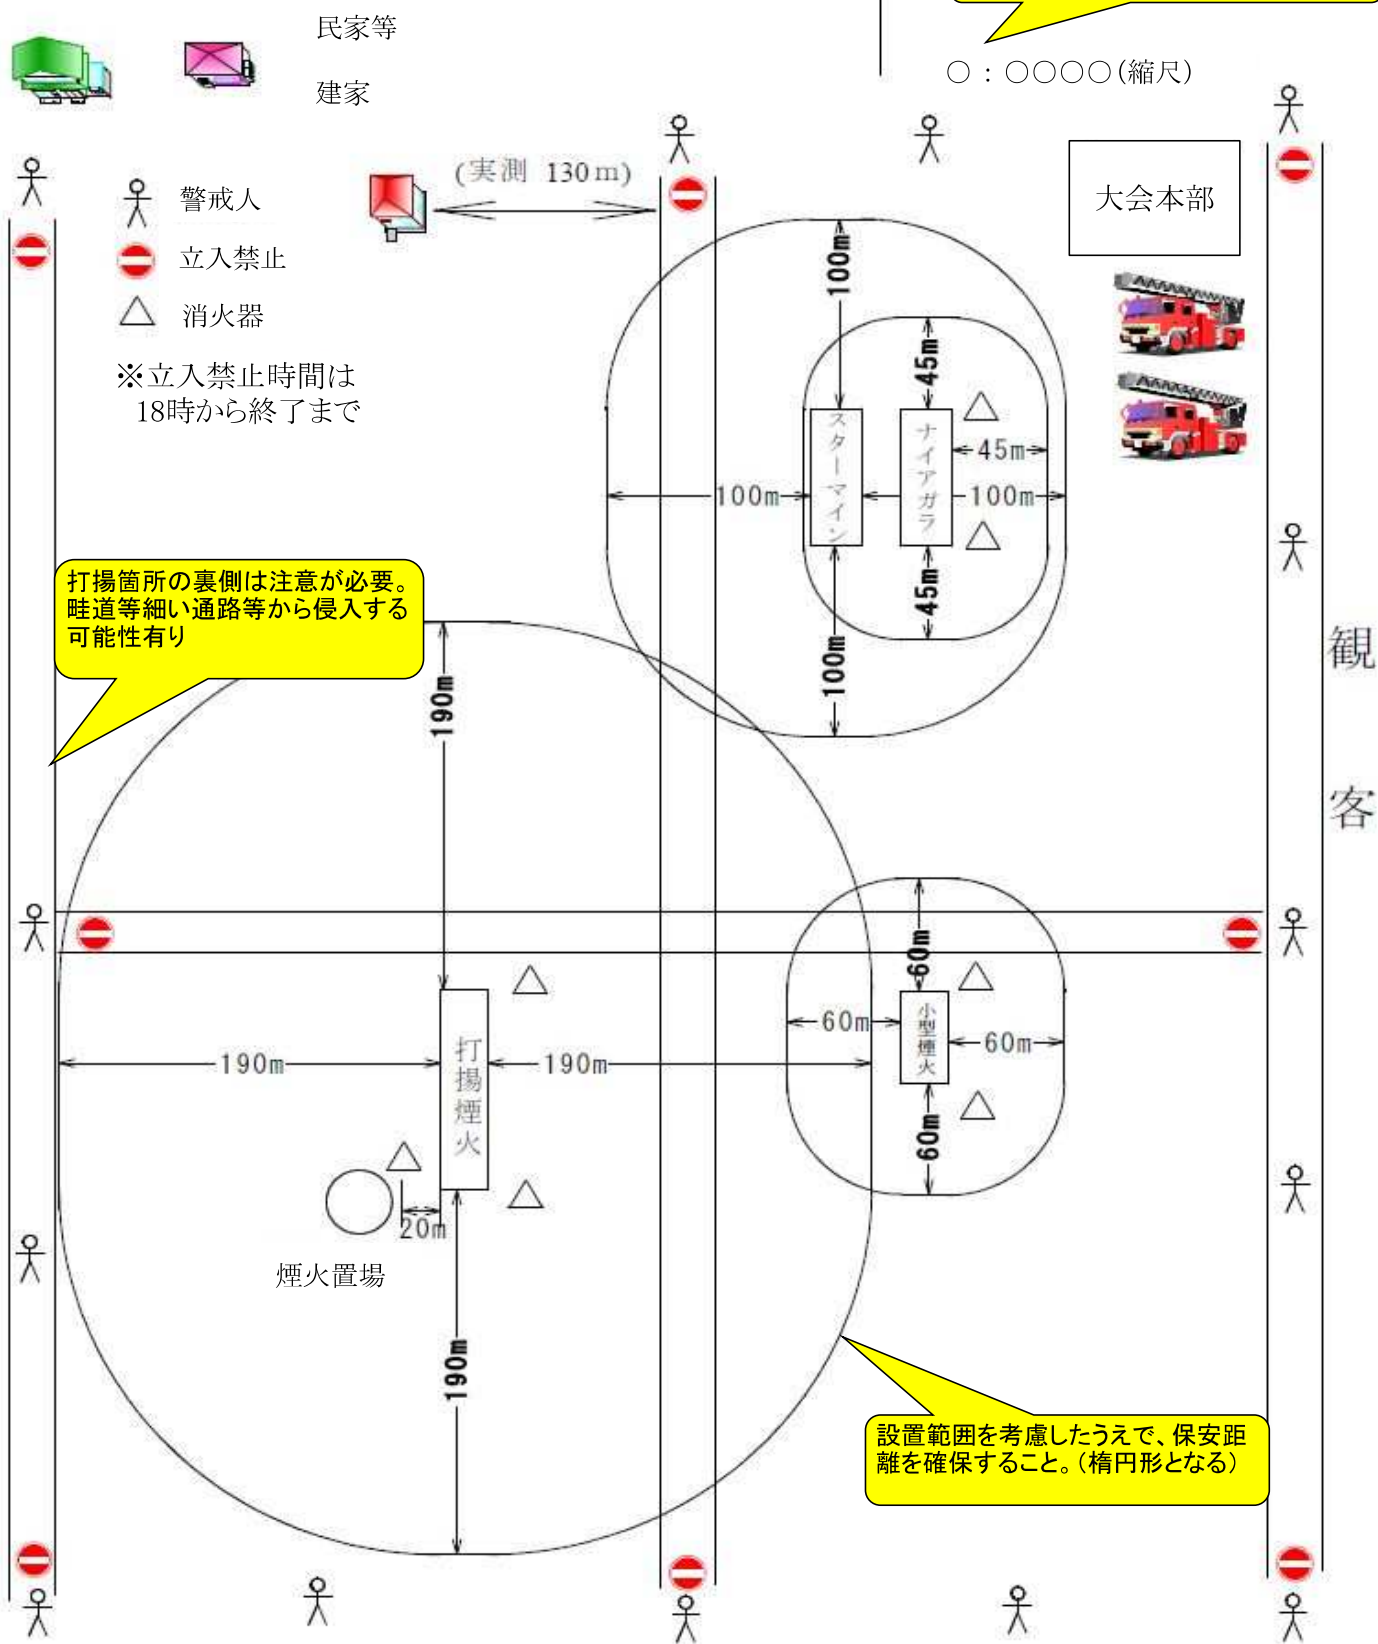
民家等

建家

○：○○○○(縮尺)

(実測 130m)

警戒人

立入禁止

消火器

※立入禁止時間は
18時から終了まで

大会本部

100m

45m

スターマイン

ナイアガラ

45m

100m

100m

45m

100m

打揚箇所の裏側は注意が必要。畦道等細い通路等から侵入する可能性有り

190m

観客

60m

60m

小型煙火

60m

60m

190m

打揚煙火

190m

20m

煙火置場

190m

設置範囲を考慮したうえで、保安距離を確保すること。(楕円形となる)